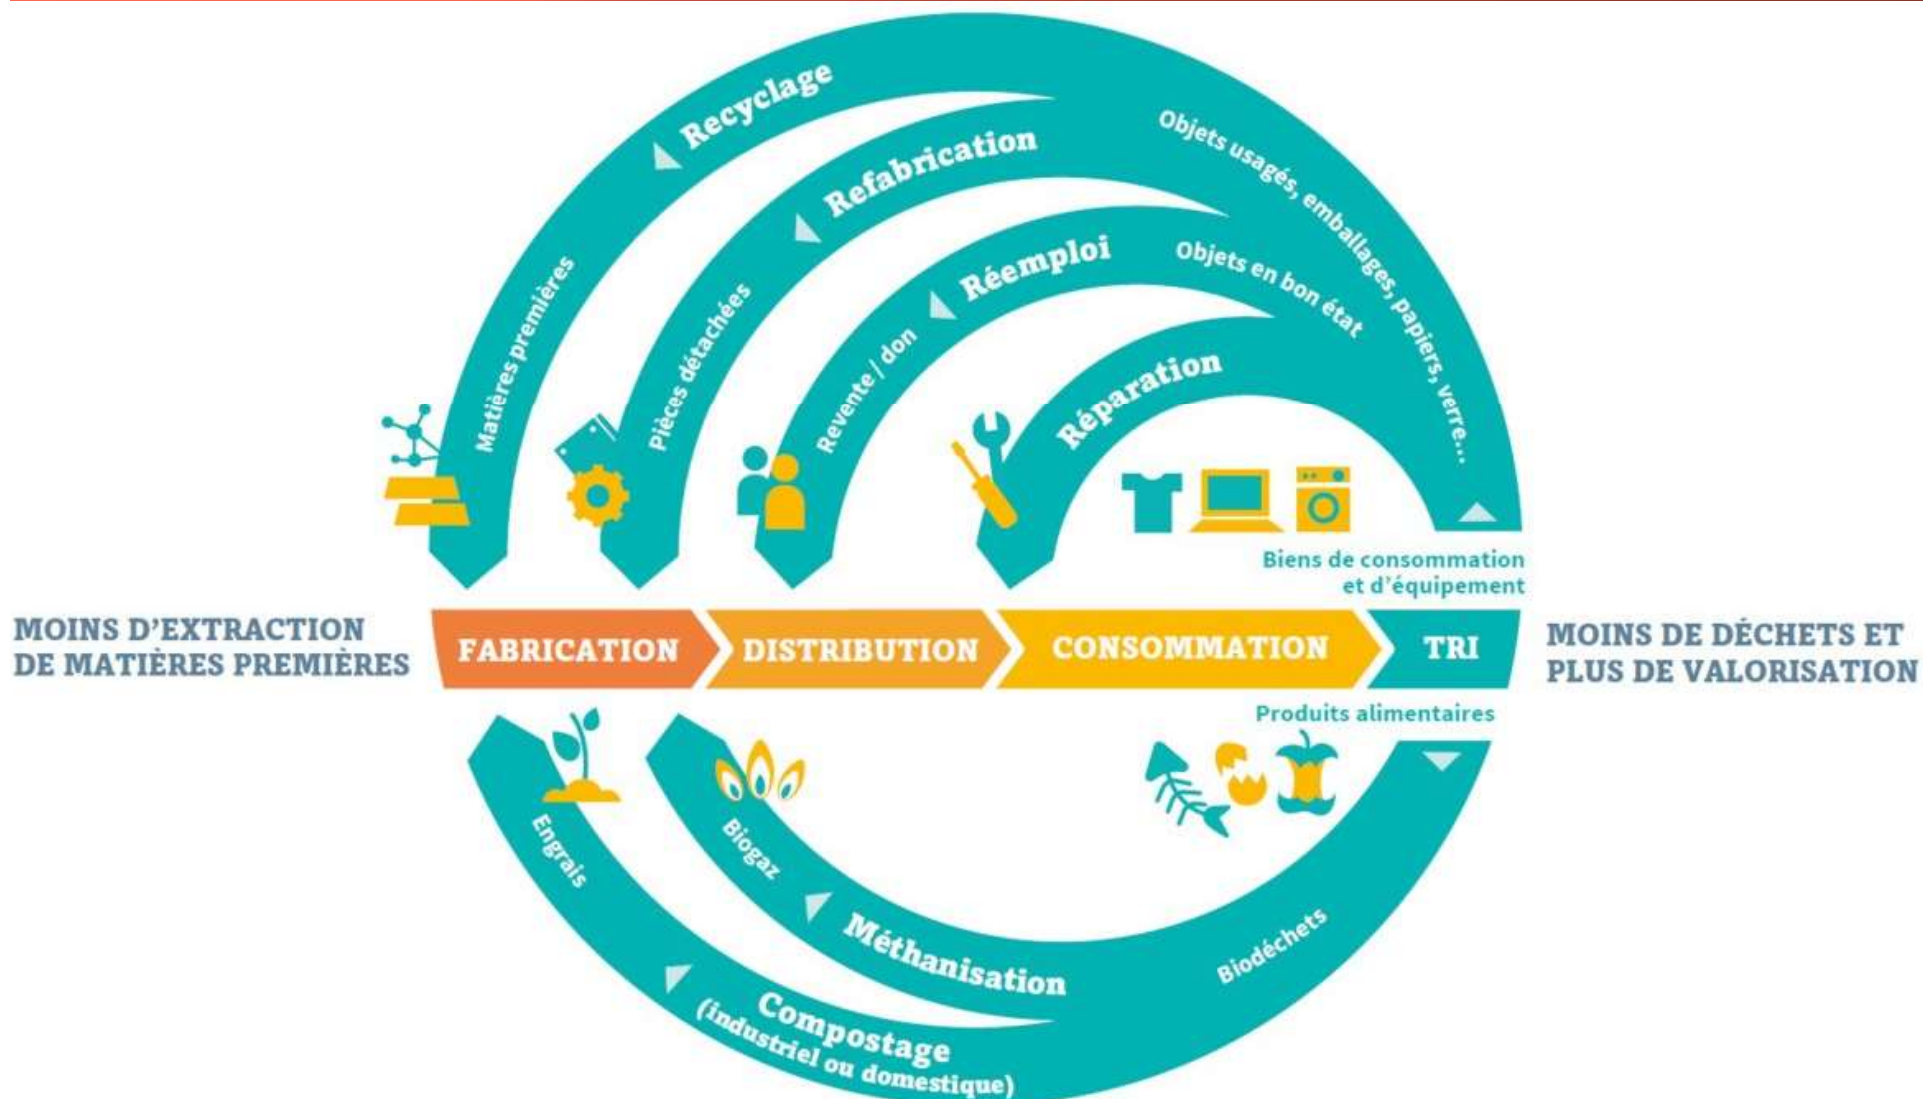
Recyclage
Refabrication
Objets usagés, emballages, papiers, verre…
Réemploi
Objets en bon état
Réparation
Matières premières
Pièces détachées
Revente / don
Biens de consommation et d'équipement

MOINS D'EXTRACTION DE MATIÈRES PREMIÈRES

FABRICATION
DISTRIBUTION
CONSOMMATION
TRI

MOINS DE DÉCHETS ET PLUS DE VALORISATION

Produits alimentaires
Engrais
Biogaz
Méthanisation
Biodéchets
Compostage (industriel ou domestique)